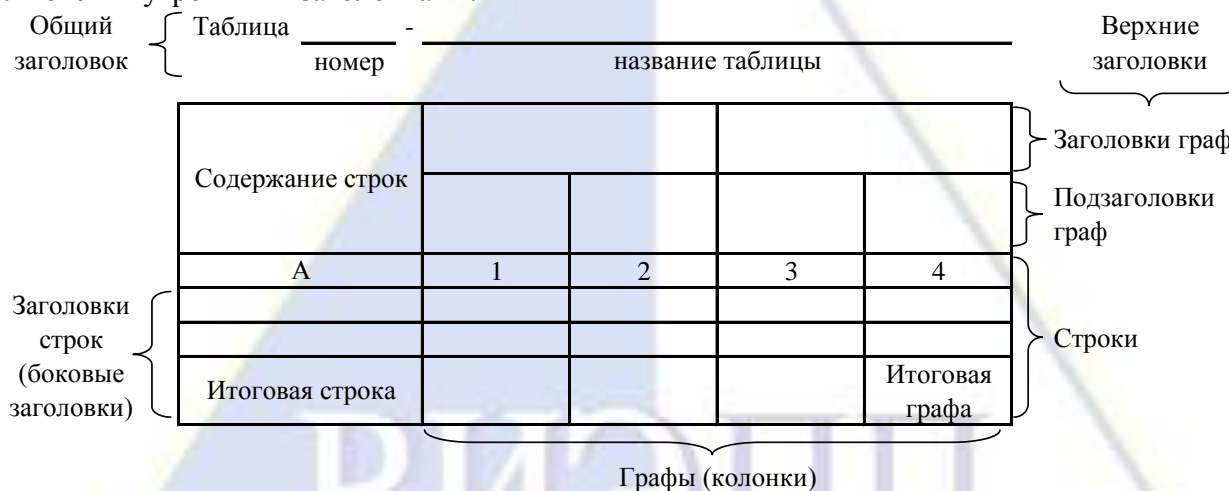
Общий заголовок

Таблица _____ - _______________________________
номер название таблицы

Верхние заголовки

| Содержание строк | | | | |
|---|---|---|---|---|
| | | | | |
| А | 1 | 2 | 3 | 4 |
| | | | | |
| | | | | |
| Итоговая строка | | | | Итоговая графа |

Заголовки граф

Подзаголовки граф

Заголовки строк (боковые заголовки)

Строки

Графы (колонки)